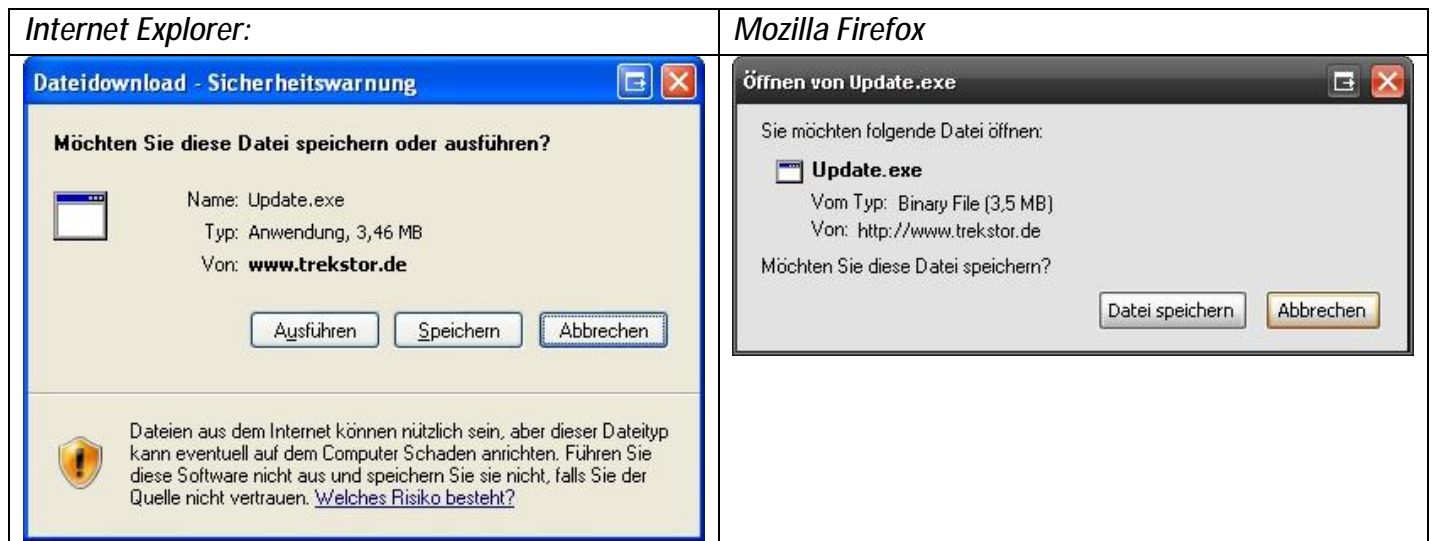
| Internet Explorer: | Mozilla Firefox |
|---|---|
| Dateidownload - Sicherheitswarnung<br><br>Möchten Sie diese Datei speichern oder ausführen?<br><br>Name: Update.exe<br>Typ: Anwendung, 3,46 MB<br>Von: **www.trekstor.de**<br><br>Ausführen Speichern Abbrechen<br><br>Dateien aus dem Internet können nützlich sein, aber dieser Dateityp kann eventuell auf dem Computer Schaden anrichten. Führen Sie diese Software nicht aus und speichern Sie sie nicht, falls Sie der Quelle nicht vertrauen. Welches Risiko besteht? | Öffnen von Update.exe<br><br>Sie möchten folgende Datei öffnen:<br><br>**Update.exe**<br>Vom Typ: Binary File (3,5 MB)<br>Von: http://www.trekstor.de<br><br>Möchten Sie diese Datei speichern?<br><br>Datei speichern Abbrechen |